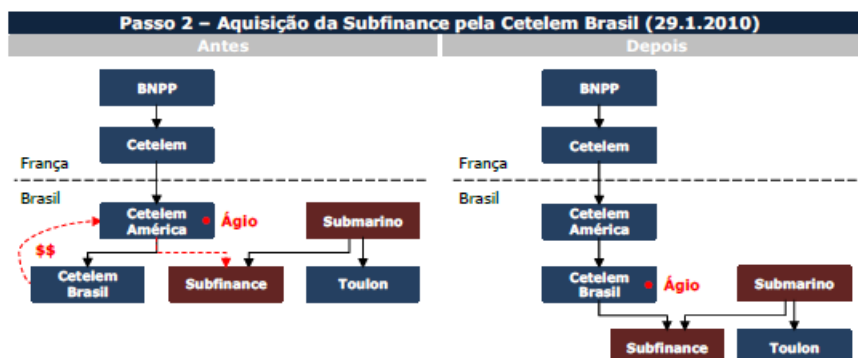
Passo 2 – Aquisição da Subfinance pela Cetelem Brasil (29.1.2010)

Antes

BNPP

Cetelem

França

Brasil

Cetelem América

Ágio

Submarino

$$

Cetelem Brasil

Subfinance

Toulon

Depois

BNPP

Cetelem

França

Brasil

Cetelem América

Cetelem Brasil

Ágio

Submarino

Subfinance

Toulon